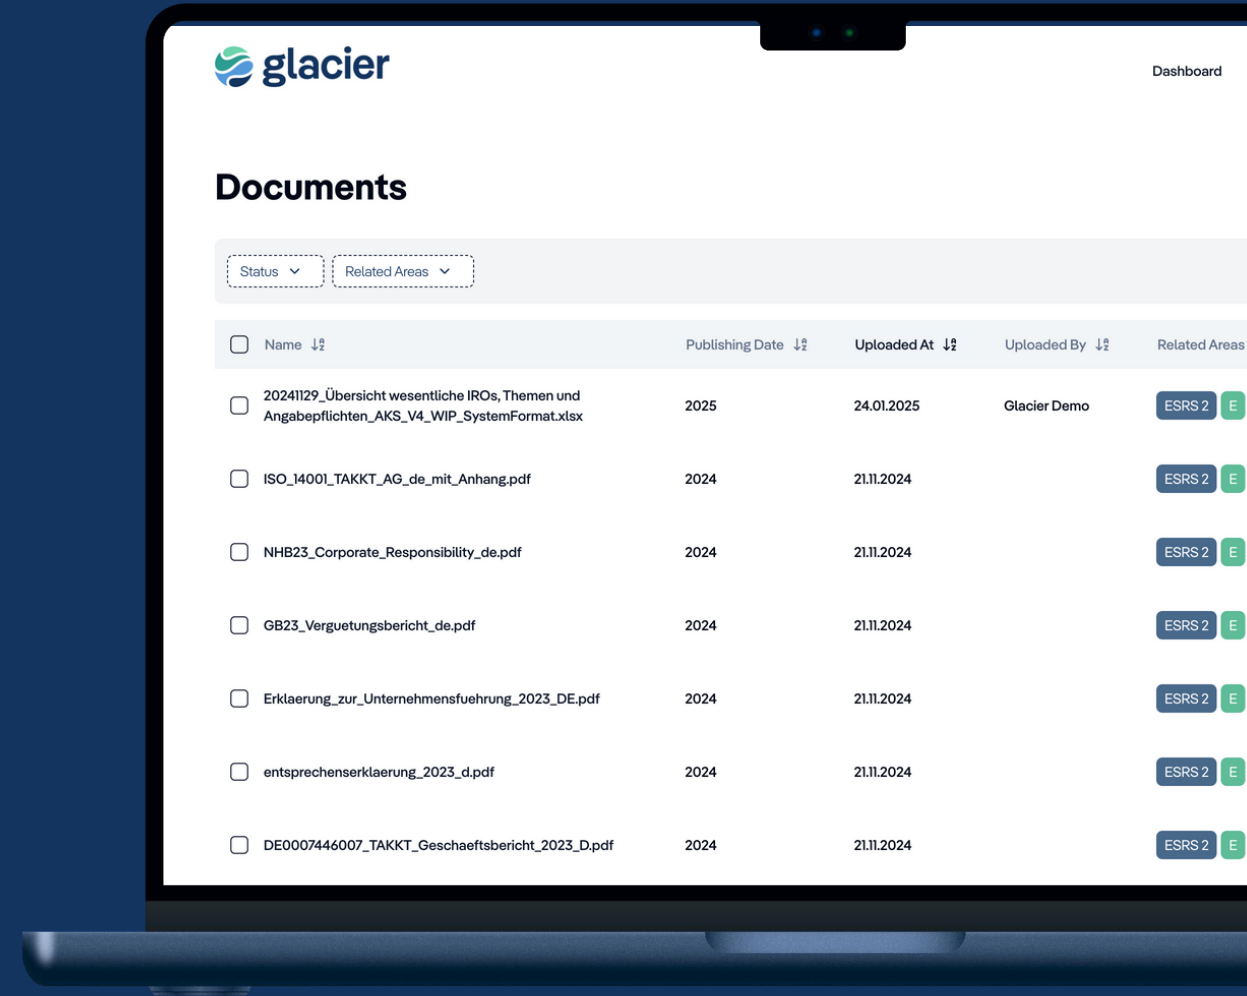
glacier

Dashboard

Documents

Status
Related Areas

| | Name | Publishing Date | Uploaded At | Uploaded By | Related Areas |
|---|---|---|---|---|---|
| | 20241129_Übersicht wesentliche IROs, Themen und Angabepflichten_AKS_V4_WIP_SystemFormat.xlsx | 2025 | 24.01.2025 | Glacier Demo | ESRS 2 E |
| | ISO_14001_TAKKT_AG_de_mit_Anhang.pdf | 2024 | 21.11.2024 | | ESRS 2 E |
| | NHB23_Corporate_Responsibility_de.pdf | 2024 | 21.11.2024 | | ESRS 2 E |
| | GB23_Verguetungsbericht_de.pdf | 2024 | 21.11.2024 | | ESRS 2 E |
| | Erklaerung_zur_Unternehmensfuehrung_2023_DE.pdf | 2024 | 21.11.2024 | | ESRS 2 E |
| | entsprechenserklaerung_2023_d.pdf | 2024 | 21.11.2024 | | ESRS 2 E |
| | DE0007446007_TAKKT_Geschaeftsbericht_2023_D.pdf | 2024 | 21.11.2024 | | ESRS 2 E |